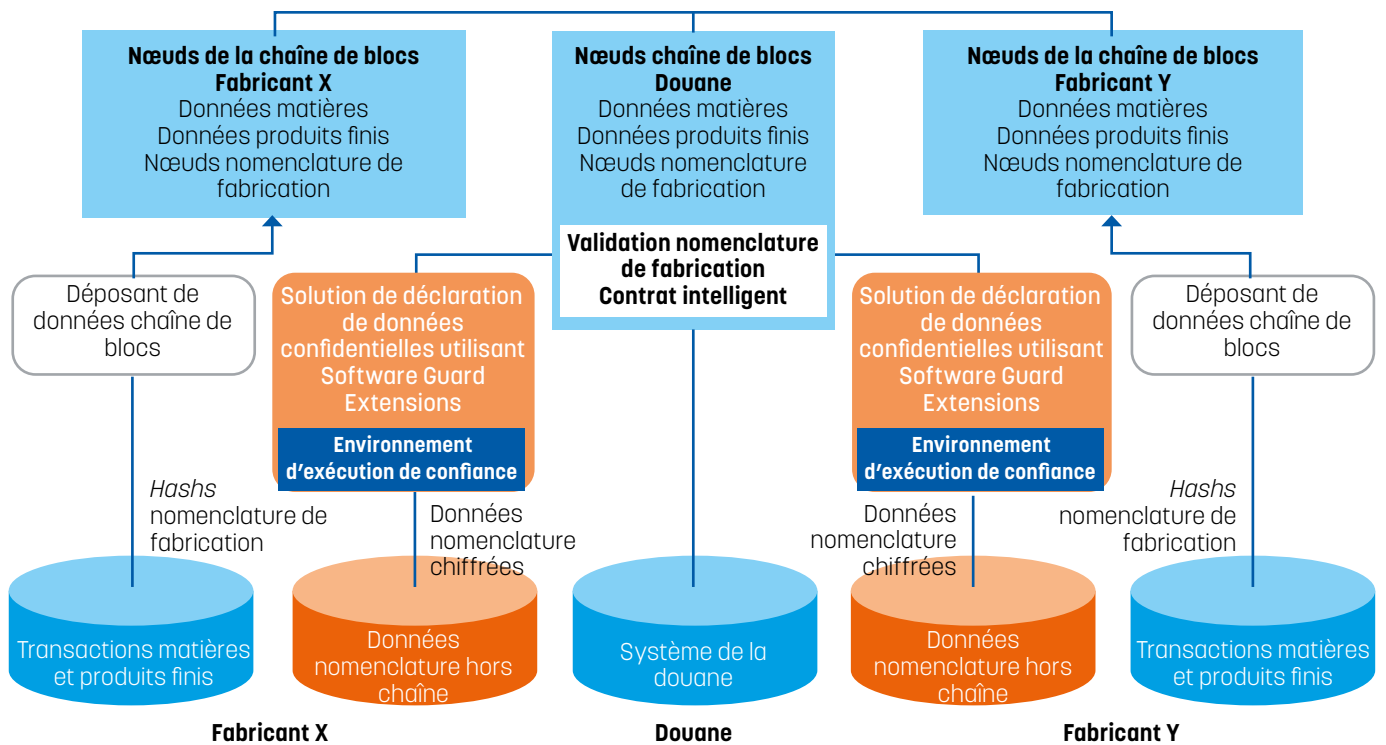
Nœuds de la chaîne de blocs
Fabricant X
Données matières
Données produits finis
Nœuds nomenclature de fabrication

Nœuds chaîne de blocs
Douane
Données matières
Données produits finis
Nœuds nomenclature de fabrication

Validation nomenclature de fabrication
Contrat intelligent

Nœuds de la chaîne de blocs
Fabricant Y
Données matières
Données produits finis
Nœuds nomenclature de fabrication

Déposant de données chaîne de blocs

Solution de déclaration de données confidentielles utilisant Software Guard Extensions

Environnement d'exécution de confiance

Solution de déclaration de données confidentielles utilisant Software Guard Extensions

Environnement d'exécution de confiance

Déposant de données chaîne de blocs

*Hashs* nomenclature de fabrication

Données nomenclature chiffrées

Données nomenclature chiffrées

*Hashs* nomenclature de fabrication

Transactions matières et produits finis

Données nomenclature hors chaîne

Système de la douane

Données nomenclature hors chaîne

Transactions matières et produits finis

Fabricant X

Douane

Fabricant Y